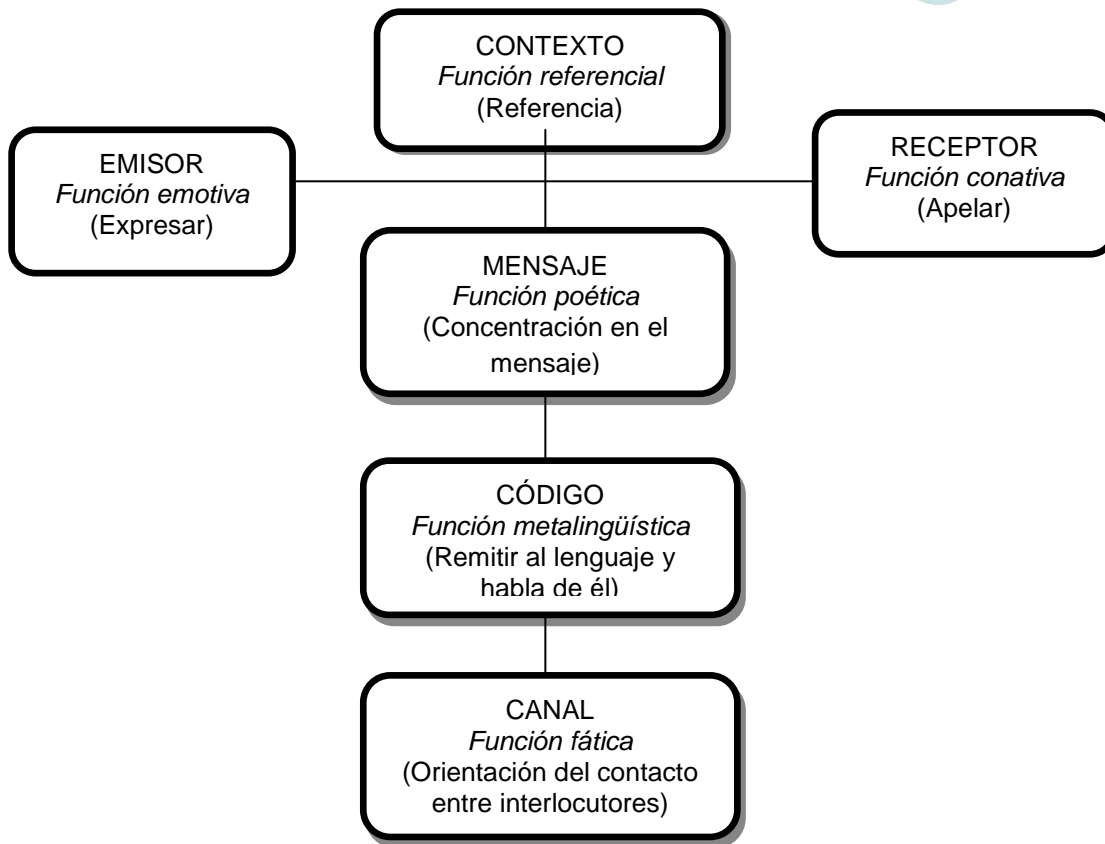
CONTEXTO
*Función referencial*
(Referencia)

EMISOR
*Función emotiva*
(Expresar)

RECEPTOR
*Función conativa*
(Apelar)

MENSAJE
*Función poética*
(Concentración en el mensaje)

CÓDIGO
*Función metalingüística*
(Remitir al lenguaje y habla de él)

CANAL
*Función fática*
(Orientación del contacto entre interlocutores)